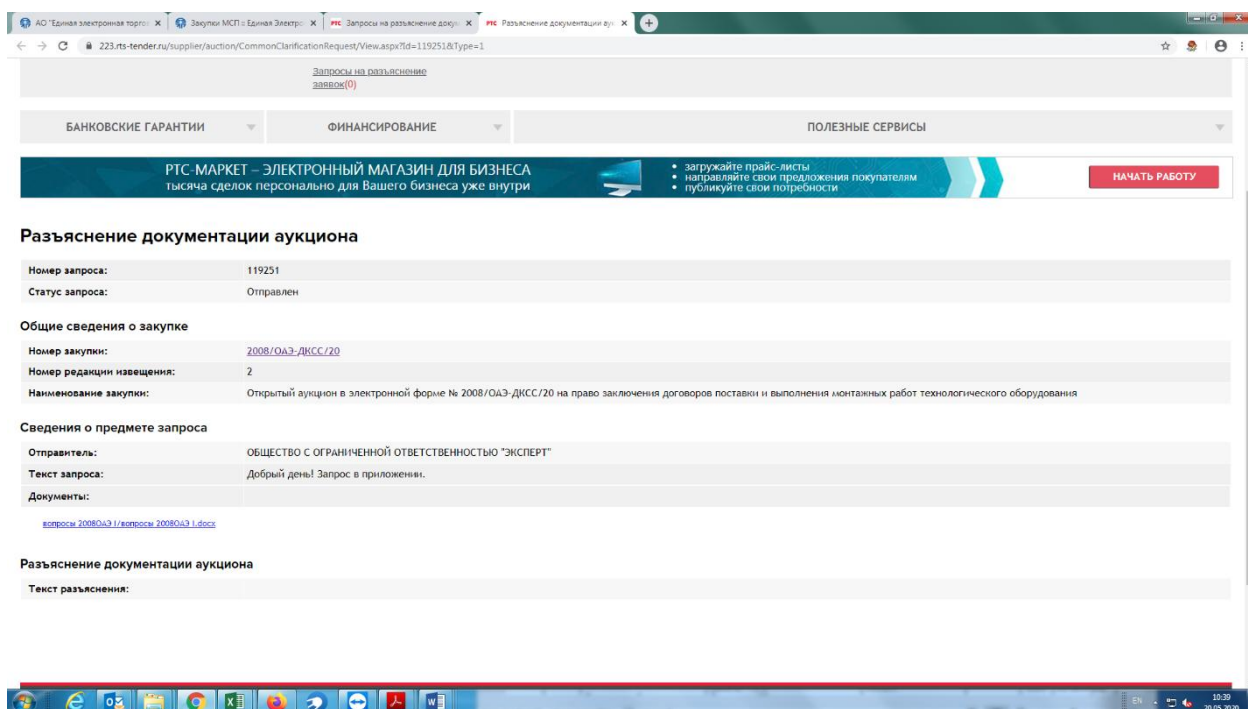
АО "Единая электронная торгов ×
Закупки МСП в Единая Электро ×
РТС Запросы на разъяснение доку ×
РТС Разъяснение документации ау ×

223.rts-tender.ru/supplier/auction/CommonClarificationRequest/View.aspx?Id=119251&Type=1

Запросы на разъяснение заявок(0)

БАНКОВСКИЕ ГАРАНТИИ
ФИНАНСИРОВАНИЕ
ПОЛЕЗНЫЕ СЕРВИСЫ

РТС-МАРКЕТ – ЭЛЕКТРОННЫЙ МАГАЗИН ДЛЯ БИЗНЕСА
тысяча сделок персонально для Вашего бизнеса уже внутри

• загружайте прайс-листы
• направляйте свои предложения покупателям
• публикуйте свои потребности

НАЧАТЬ РАБОТУ

Разъяснение документации аукциона

| Номер запроса: | 119251 |
|---|---|
| Статус запроса: | Отправлен |

Общие сведения о закупке

| Номер закупки: | 2008/ОАЭ-ДКСС/20 |
|---|---|
| Номер редакции извещения: | 2 |
| Наименование закупки: | Открытый аукцион в электронной форме № 2008/ОАЭ-ДКСС/20 на право заключения договоров поставки и выполнения монтажных работ технологического оборудования |

Сведения о предмете запроса

| Отправитель: | ОБЩЕСТВО С ОГРАНИЧЕННОЙ ОТВЕТСТВЕННОСТЬЮ "ЭКСПЕРТ" |
|---|---|
| Текст запроса: | Добрый день! Запрос в приложении. |
| Документы: | |

вопросы 2008ОАЭ I/вопросы 2008ОАЭ I.docx

Разъяснение документации аукциона

| Текст разъяснения: | |
|---|---|

EN 10:39 29.05.2020